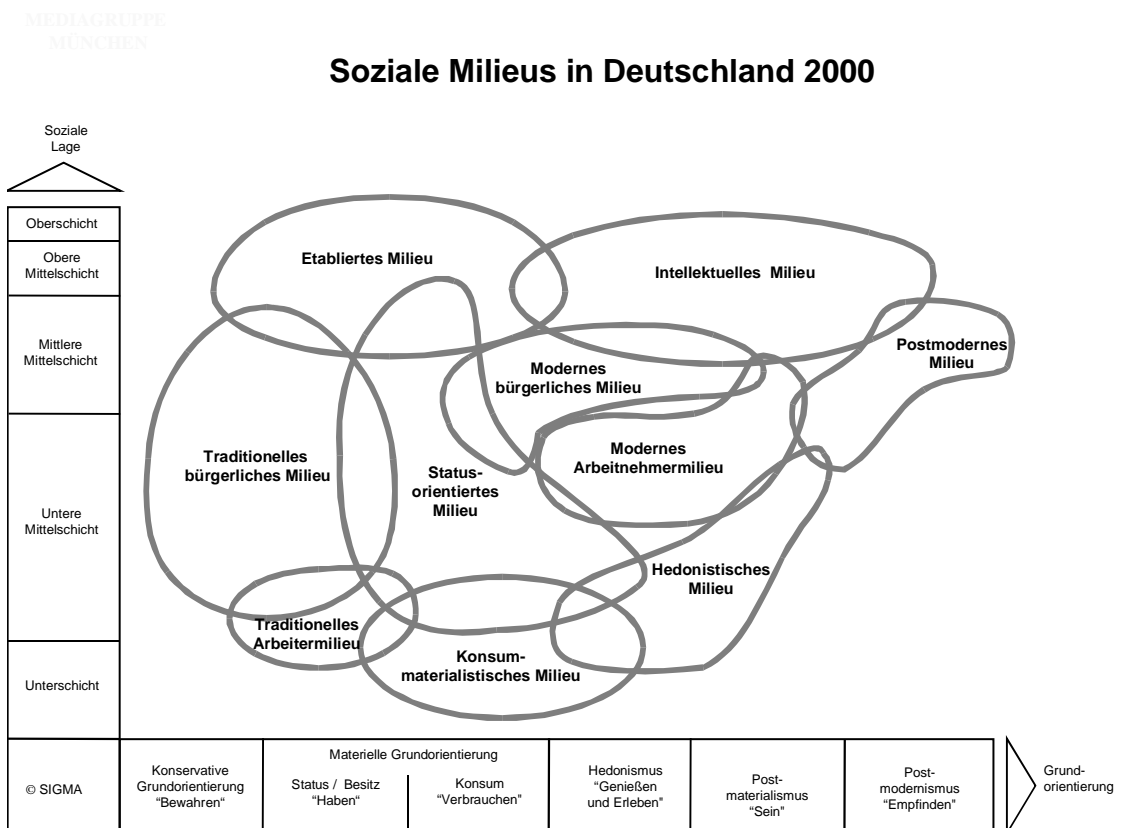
MEDIAGRUPPE MÜNCHEN

Soziale Milieus in Deutschland 2000

Soziale Lage

Oberschicht

Obere Mittelschicht

Mittlere Mittelschicht

Untere Mittelschicht

Unterschicht

Etabliertes Milieu

Intellektuelles Milieu

Postmodernes Milieu

Modernes bürgerliches Milieu

Modernes Arbeitnehmermilieu

Traditionelles bürgerliches Milieu

Status-orientiertes Milieu

Hedonistisches Milieu

Traditionelles Arbeitermilieu

Konsum-materialistisches Milieu

| © SIGMA | Konservative Grundorientierung "Bewahren" | Materielle Grundorientierung: Status / Besitz "Haben" | Materielle Grundorientierung: Konsum "Verbrauchen" | Hedonismus "Genießen und Erleben" | Post-materialismus "Sein" | Post-modernismus "Empfinden" | Grund-orientierung |
|---|---|---|---|---|---|---|---|